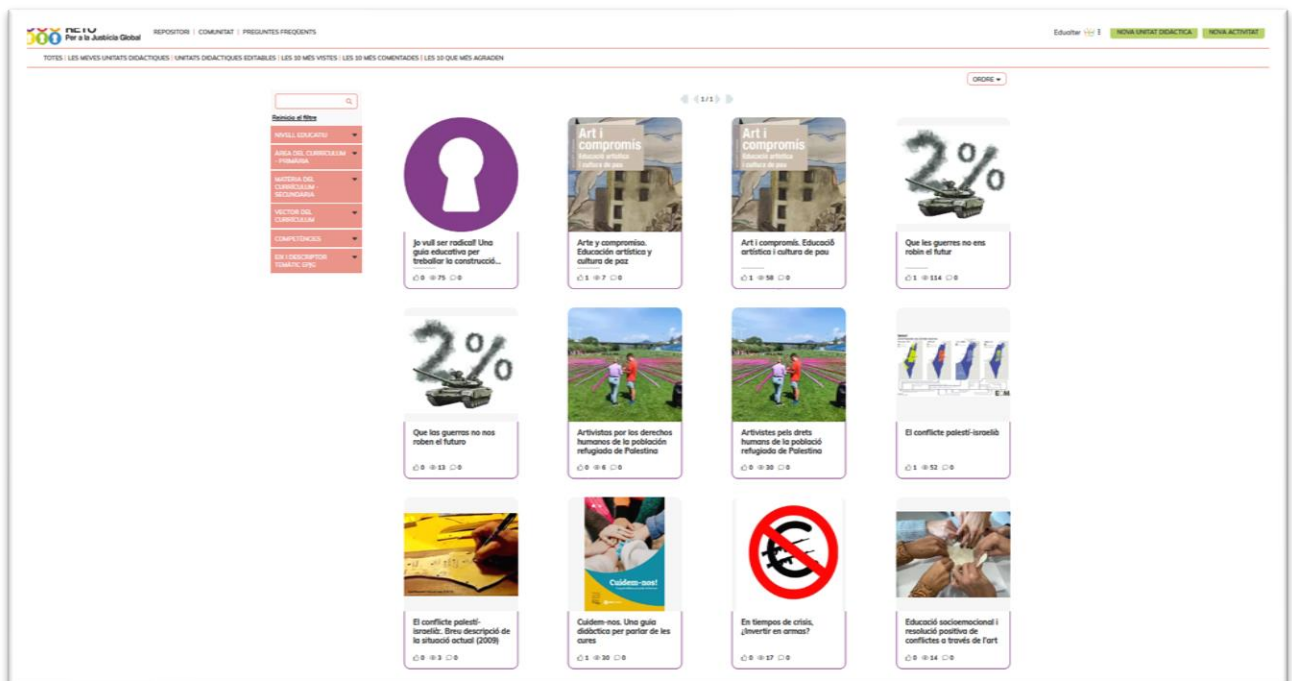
RETO
Per a la Justícia Global

REPOSITORI | COMUNITAT | PREGUNTES FREQÜENTS

Edualter 1 NOVA UNITAT DIDÀCTICA NOVA ACTIVITAT

TOTES | LES MEVES UNITATS DIDÀCTIQUES | UNITATS DIDÀCTIQUES EDITABLES | LES 10 MÉS VISTES | LES 10 MÉS COMENTADES | LES 10 QUE MÉS AGRADEN

ORDRE

1/1

Reinicia el filtre

NIVELL EDUCATIU

ÀREA DEL CURRÍCULUM - PRIMÀRIA

MATÈRIA DEL CURRÍCULUM - SECUNDÀRIA

VECTOR DEL CURRÍCULUM

COMPETÈNCIES

EIX I DESCRIPTOR TEMÀTIC EPJG

Jo vull ser radical! Una guia educativa per treballar la construcció...
0 75 0

Art i compromís
Educació artística i cultura de pau
Arte y compromiso. Educación artística y cultura de paz
1 7 0

Art i compromís
Educació artística i cultura de pau
Art i compromís. Educació artística i cultura de pau
1 58 0

2%
Que les guerres no ens robin el futur
1 114 0

2%
Que las guerras no nos roben el futuro
0 13 0

Artivistas por los derechos humanos de la población refugiada de Palestina
0 8 0

Artivistes pels drets humans de la població refugiada de Palestina
0 30 0

El conflicte palestí-israelià
1 52 0

El conflicte palestí-israelià. Breu descripció de la situació actual (2009)
0 3 0

Cuidem-nos!
Cuidem-nos. Una guia didàctica per parlar de les cures
1 30 0

En tiempos de crisis, ¿invertir en armas?
0 17 0

Educació socioemocional i resolució positiva de conflictes a través de l'art
0 14 0